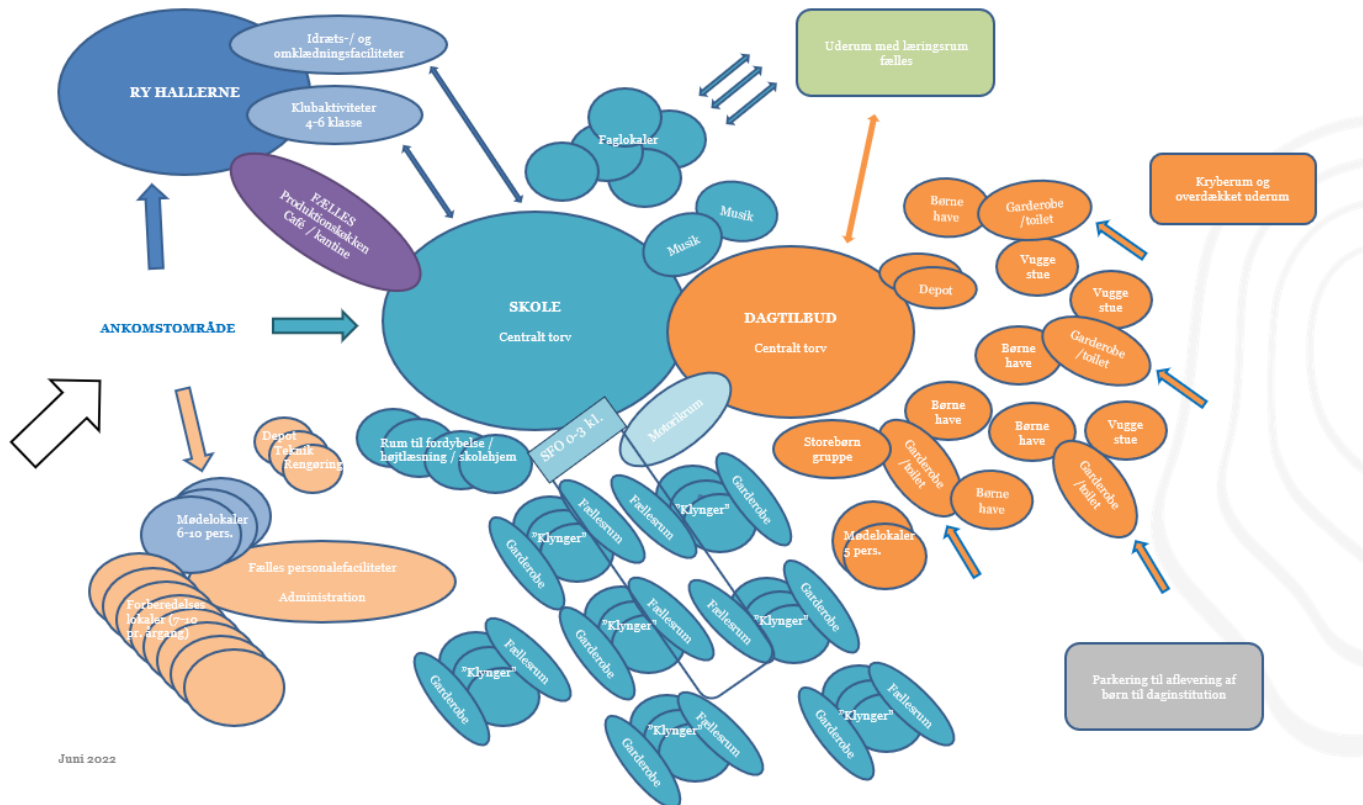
RY HALLERNE

Idræts-/ og omklædningsfaciliteter

Klubaktiviteter 4-6 klasse

FÆLLES Produktionskøkken Café / kantine

Faglokaler

Uderum med læringsrum fælles

Kryberum og overdækket uderum

Musik

Musik

Børne have

Garderobe /toilet

Vugge stue

Depot

Vugge stue

ANKOMSTOMRÅDE

SKOLE

Centralt torv

DAGTILBUD

Centralt torv

Børne have

Garderobe /toilet

Børne have

Børne have

Vugge stue

Storebørn gruppe

Garderobe /toilet

Garderobe /toilet

Børne have

Mødelokaler 5 pers.

Depot Teknik Rengøring

Rum til fordybelse / højtlæsning / skolehjem

SFO 0-3 kl.

Motorikrum

Mødelokaler 6-10 pers.

Fælles personalefaciliteter

Administration

Forberedelses lokaler (7-10 pr. årgang)

"Klynger"

Fællesrum

Garderobe

Fællesrum

"Klynger"

Garderobe

"Klynger"

Fællesrum

Garderobe

Fællesrum

"Klynger"

Garderobe

"Klynger"

Fællesrum

Garderobe

"Klynger"

Fællesrum

Garderobe

"Klynger"

Fællesrum

Garderobe

Parkering til aflevering af børn til daginstitution

Juni 2022